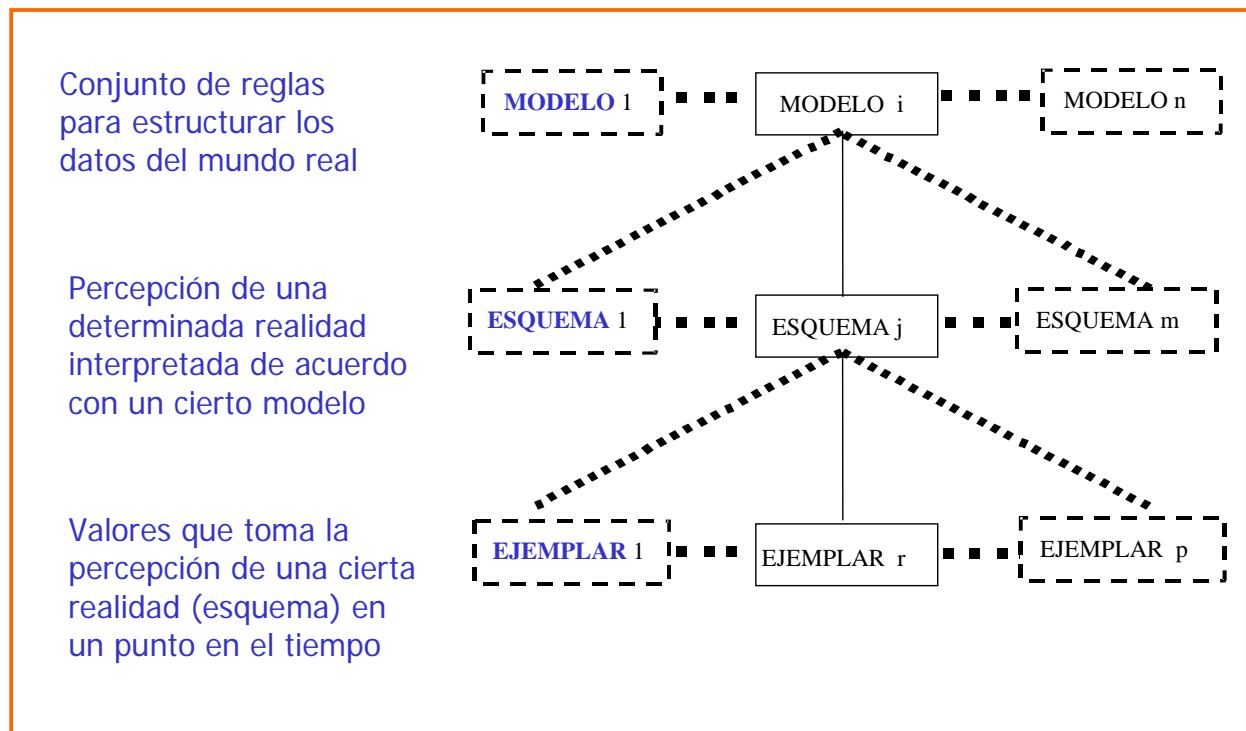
Conjunto de reglas para estructurar los datos del mundo real

MODELO 1

MODELO i

MODELO n

Percepción de una determinada realidad interpretada de acuerdo con un cierto modelo

ESQUEMA 1

ESQUEMA j

ESQUEMA m

Valores que toma la percepción de una cierta realidad (esquema) en un punto en el tiempo

EJEMPLAR 1

EJEMPLAR r

EJEMPLAR p